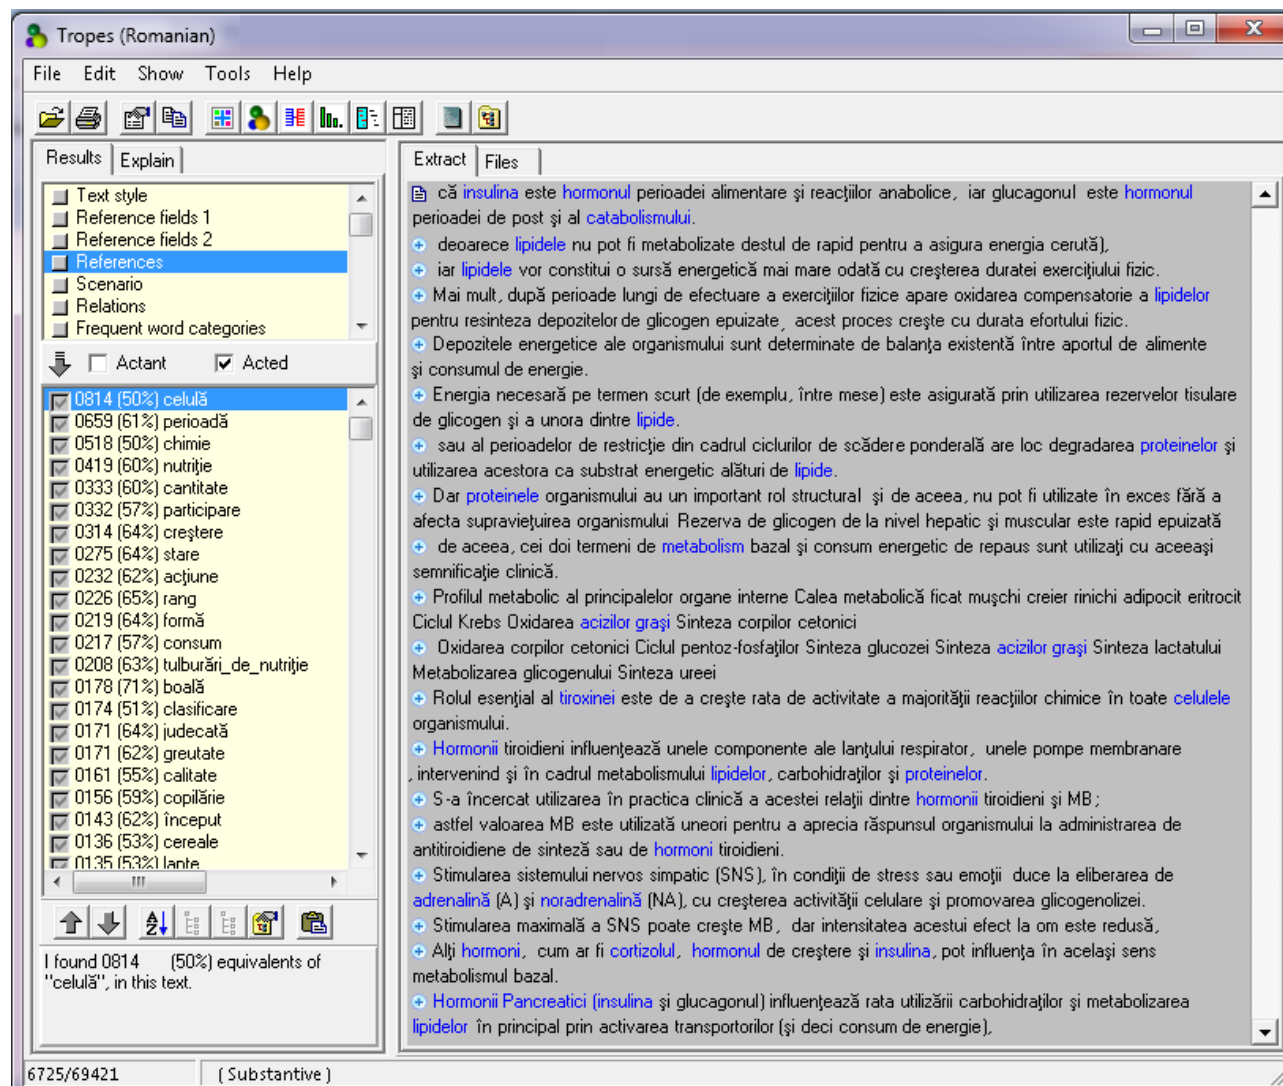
Tropes (Romanian)

File Edit Show Tools Help

Results | Explain

Text style
Reference fields 1
Reference fields 2
References
Scenario
Relations
Frequent word categories

Actant   Acted

0814 (50%) celulă
0659 (61%) perioadă
0518 (50%) chimie
0419 (60%) nutriţie
0333 (60%) cantitate
0332 (57%) participare
0314 (64%) creştere
0275 (64%) stare
0232 (62%) acţiune
0226 (65%) rang
0219 (64%) formă
0217 (57%) consum
0208 (63%) tulburări_de_nutriţie
0178 (71%) boală
0174 (51%) clasificare
0171 (64%) judecată
0171 (62%) greutate
0161 (55%) calitate
0156 (59%) copilărie
0143 (62%) început
0136 (53%) cereale
0135 (53%) lapte

I found 0814 (50%) equivalents of "celulă", in this text.

Extract | Files

că insulina este hormonul perioadei alimentare şi reacţiilor anabolice, iar glucagonul este hormonul perioadei de post şi al catabolismului.

deoarece lipidele nu pot fi metabolizate destul de rapid pentru a asigura energia cerută),

iar lipidele vor constitui o sursă energetică mai mare odată cu creşterea duratei exerciţiului fizic.

Mai mult, după perioade lungi de efectuare a exerciţiilor fizice apare oxidarea compensatorie a lipidelor pentru resinteza depozitelor de glicogen epuizate, acest proces creşte cu durata efortului fizic.

Depozitele energetice ale organismului sunt determinate de balanţa existentă între aportul de alimente şi consumul de energie.

Energia necesară pe termen scurt (de exemplu, între mese) este asigurată prin utilizarea rezervelor tisulare de glicogen şi a unora dintre lipide.

sau al perioadelor de restricţie din cadrul ciclurilor de scădere ponderală are loc degradarea proteinelor şi utilizarea acestora ca substrat energetic alături de lipide.

Dar proteinele organismului au un important rol structural şi de aceea, nu pot fi utilizate în exces fără a afecta supravieţuirea organismului Rezerva de glicogen de la nivel hepatic şi muscular este rapid epuizată

de aceea, cei doi termeni de metabolism bazal şi consum energetic de repaus sunt utilizaţi cu aceeaşi semnificaţie clinică.

Profilul metabolic al principalelor organe interne Calea metabolică ficat muşchi creier rinichi adipocit eritrocit Ciclul Krebs Oxidarea acizilor graşi Sinteza corpilor cetonici

Oxidarea corpilor cetonici Ciclul pentoz-fosfaţilor Sinteza glucozei Sinteza acizilor graşi Sinteza lactatului Metabolizarea glicogenului Sinteza ureei

Rolul esenţial al tiroxinei este de a creşte rata de activitate a majorităţii reacţiilor chimice în toate celulele organismului.

Hormonii tiroidieni influenţează unele componente ale lanţului respirator, unele pompe membranare , intervenind şi în cadrul metabolismului lipidelor, carbohidraţilor şi proteinelor.

S-a încercat utilizarea în practica clinică a acestei relaţii dintre hormonii tiroidieni şi MB;

astfel valoarea MB este utilizată uneori pentru a aprecia răspunsul organismului la administrarea de antitiroidiene de sinteză sau de hormoni tiroidieni.

Stimularea sistemului nervos simpatic (SNS), în condiţii de stress sau emoţii duce la eliberarea de adrenalină (A) şi noradrenalină (NA), cu creşterea activităţii celulare şi promovarea glicogenolizei.

Stimularea maximală a SNS poate creşte MB, dar intensitatea acestui efect la om este redusă,

Alţi hormoni, cum ar fi cortizolul, hormonul de creştere şi insulina, pot influenţa în acelaşi sens metabolismul bazal.

Hormonii Pancreatici (insulina şi glucagonul) influenţează rata utilizării carbohidraţilor şi metabolizarea lipidelor în principal prin activarea transportorilor (şi deci consum de energie),

6725/69421 (Substantive)